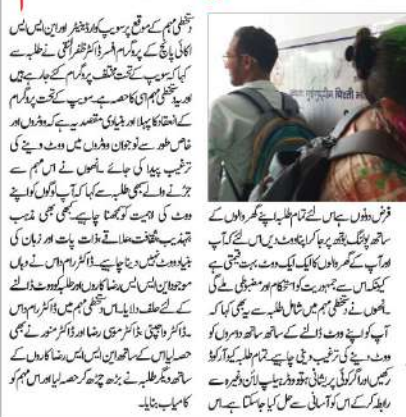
دستخطی مہم کے موقع سے سویپ کوآرڈینیٹر اور این ایس ایس اکائی پانچ کے پروگرام آفیسر ڈاکٹر مظفر کمال نے طلبہ سے کہا کہ سویپ کے تحت کئی پروگرام کئے جا رہے ہیں اور یہ دستخطی مہم اسی کا حصہ ہے۔ سویپ کے تحت پروگرام کے انعقاد کا پہلا اور بنیادی مقصد یہ ہے کہ ووٹروں اور خاص طور سے نوجوان ووٹروں میں ووٹ دینے کی ترغیب پیدا کی جائے۔ انہوں نے اس مہم سے جڑنے والے سبھی طلبہ سے کہا کہ آپ کو اپنے ووٹ کی اہمیت کو سمجھنا چاہیے۔ کبھی بھی مذہب تہذیب ثقافت علاقے ذات پات اور زبان کی بنیاد پر ووٹ نہیں دینا چاہیے۔ ڈاکٹر رام داس نے وہاں موجود این ایس ایس رضا کاروں اور طلبہ کو ووٹ ڈالنے کے لئے حلف دلایا۔ اس دستخطی مہم میں ڈاکٹر رام داس، ڈاکٹر وسیم رضا، ڈاکٹر ونیتا، ڈاکٹر منور نے بھی حصہ لیا۔ اس کے ساتھ این ایس ایس رضا کاروں کے ساتھ دیگر طلبہ نے بڑھ چڑھ کر حصہ لیا اور اس مہم کو کامیاب بنایا۔

فرض دونوں ہے اس لئے تمام طلبہ اپنے گھر والوں کے ساتھ پولنگ بوتھ پر جاکر ایکشن میں اس لئے کہ آپ اور آپ کے گھر والوں کا ایک ایک ووٹ بہت قیمتی ہے کیونکہ اس سے جمہوریت کو استحکام اور مضبوطی ملے گی۔ انہوں نے دستخطی مہم میں شامل طلبہ سے یہ بھی کہا کہ آپ کو اپنے ووٹ ڈالنے کے ساتھ ساتھ دوسروں کو بھی ووٹ دینے کی ترغیب دینی چاہیے۔ تمام طلبہ کو آگاہ کیا کہ اگر کسی کو بھی پریشانی ہو تو وہ ہیلپ لائن وغیرہ سے رابطہ کرکے اس کو آسانی سے حل کیا جاسکتا ہے۔ اس